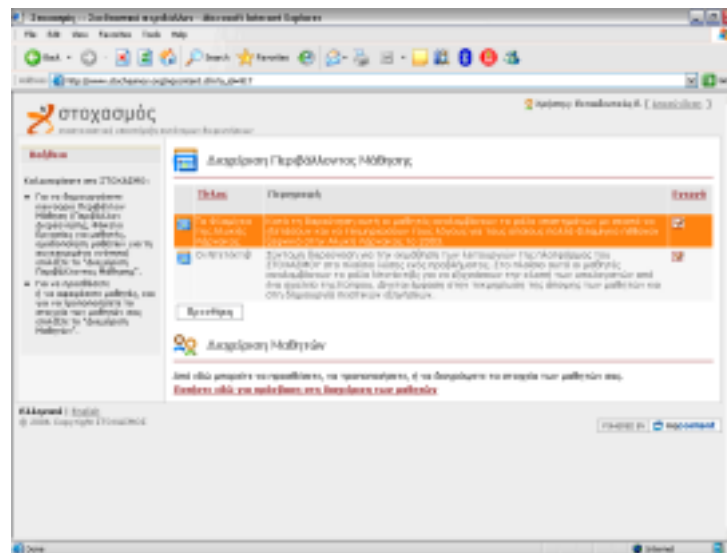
Στοχασμός - Διαδικτυακό περιβάλλον - Microsoft Internet Explorer

File Edit View Favorites Tools Help

Back Search Favorites

Address http://www.stochasmos.org/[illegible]

στοχασμός

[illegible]

Βοήθεια

Καλωσορίσατε στο ΣΤΟΧΑΣΜΟ

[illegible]

Διαχείριση Περιβάλλοντος Μάθησης

| Τίτλος | Περιγραφή | Επιλογή |
|---|---|---|
| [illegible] | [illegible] | |
| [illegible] | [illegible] | |

Προσθήκη

Διαχείριση Μαθητών

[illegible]

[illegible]

Ελληνικά | English

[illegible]

Done

Internet